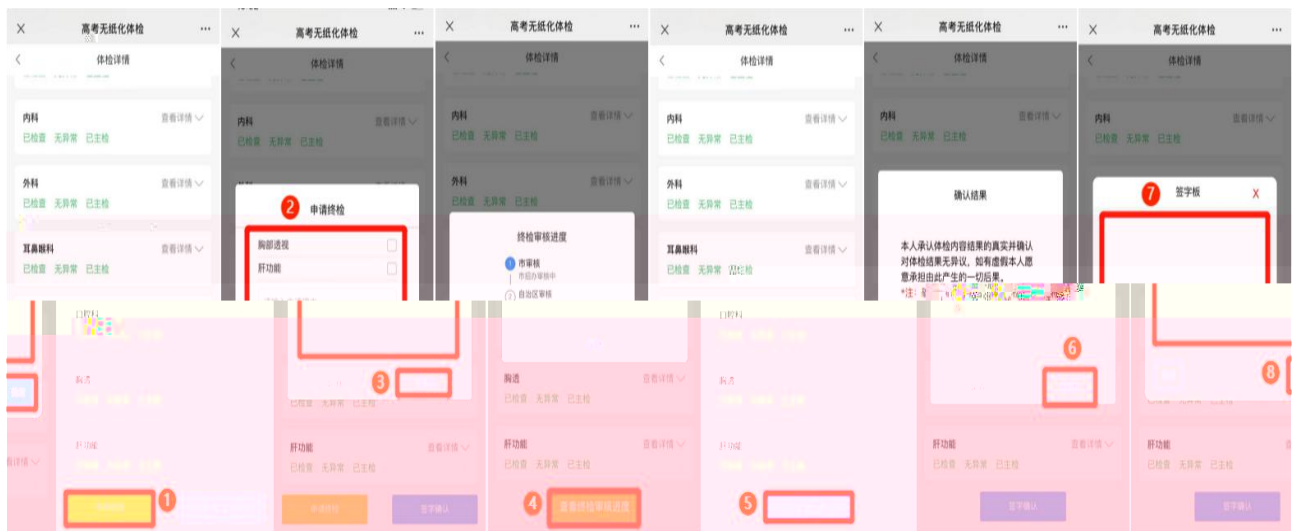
X 高考无纸化体检 ···

体检详情

内科 查看详情
已检查 无异常 已主检

外科 查看详情
已检查 无异常 已主检

耳鼻喉科 查看详情
已检查 无异常 已主检

口腔科

胸透
已检查 无异常 已主检

肝功能
已检查 无异常 已主检

1

X 高考无纸化体检

体检详情

内科 查看详情
已检查 无异常 已主检

外科

2 申请终检

胸部透视

肝功能

3

已检查 无异常 已主检

肝功能 查看详情
已检查 无异常 已主检

申请终检 签字确认

X 高考无纸化体检 ···

体检详情

内科 查看详情
已检查 无异常 已主检

外科 查看详情
已检查 无异常 已主检

终检审核进度

市审核
市级办审核中

自治区审核

胸透 查看详情
已检查 无异常 已主检

肝功能 查看详情
已检查 无异常 已主检

4 查看终检审核进度

X 高考无纸化体检 ···

体检详情

内科 查看详情
已检查 无异常 已主检

外科 查看详情
已检查 无异常 已主检

耳鼻喉科 查看详情
已检查 无异常 已主检

口腔科

胸透
已检查 无异常 已主检

肝功能

5

X 高考无纸化体检 ···

体检详情

内科 查看详情
已检查 无异常 已主检

确认结果

本人承认体检内容结果的真实并确认对体检结果无异议，如有虚假本人愿意承担由此产生的一切后果。

*注：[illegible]

6

肝功能 查看详情
已检查 无异常 已主检

签字确认

X 高考无纸化体检 ···

体检详情

内科 查看详情
已检查 无异常 已主检

7 签字板 X

8

肝功能
已检查 无异常 已主检

签字确认